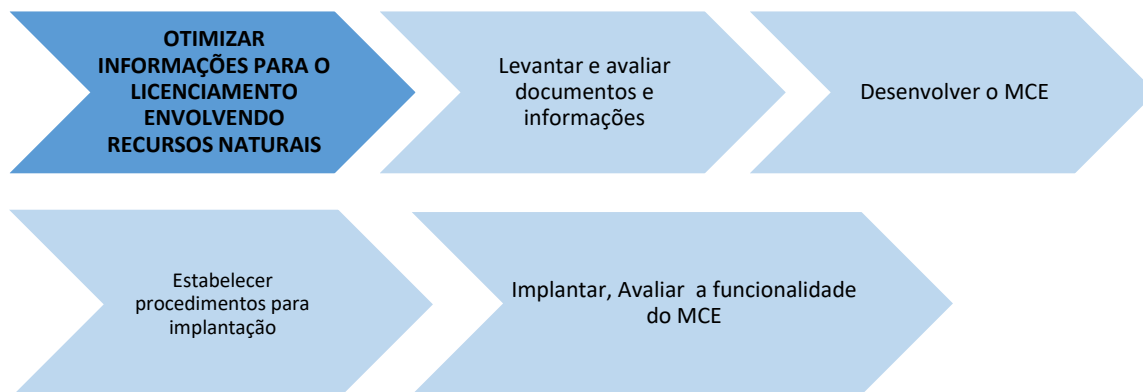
OTIMIZAR INFORMAÇÕES PARA O LICENCIAMENTO ENVOLVENDO RECURSOS NATURAIS

Levantar e avaliar documentos e informações

Desenvolver o MCE

Estabelecer procedimentos para implantação

Implantar, Avaliar a funcionalidade do MCE